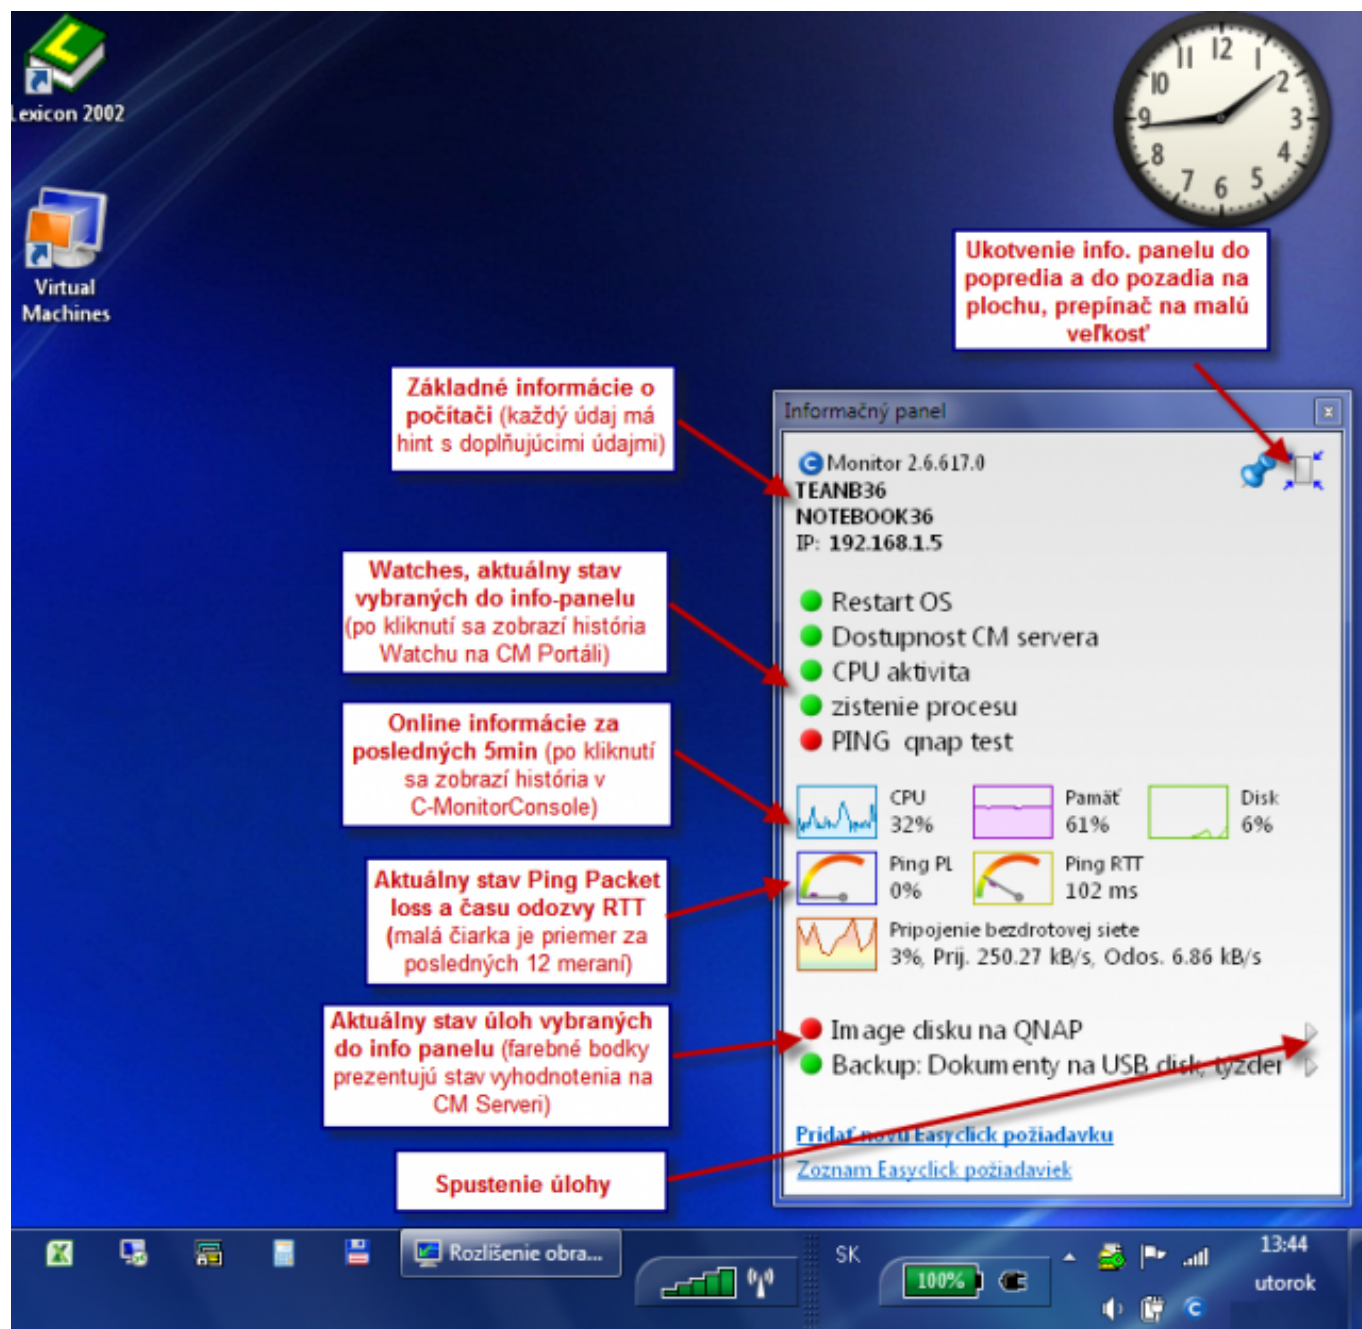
Lexicon 2002

Virtual Machines

12
1
2
3
4
5
6
7
8
9
10
11

Ukotvenie info. panelu do popredia a do pozadia na plochu, prepínač na malú veľkosť

Základné informácie o počítači (každý údaj má hint s doplňujúcimi údajmi)

Informačný panel

Monitor 2.6.617.0
TEANB36
NOTEBOOK36
IP: 192.168.1.5

Watches, aktuálny stav vybraných do info-panelu (po kliknutí sa zobrazí história Watchu na CM Portáli)

Restart OS
Dostupnost CM servera
CPU aktivita
zistenie procesu
PING qnap test

Online informácie za posledných 5min (po kliknutí sa zobrazí história v C-MonitorConsole)

CPU 32%
Pamäť 61%
Disk 6%

Aktuálny stav Ping Packet loss a času odozvy RTT (malá čiarka je priemer za posledných 12 meraní)

Ping PL 0%
Ping RTT 102 ms

Pripojenie bezdrotovej siete
3%, Prij. 250.27 kB/s, Odos. 6.86 kB/s

Aktuálny stav úloh vybraných do info panelu (farebné bodky prezentujú stav vyhodnotenia na CM Serveri)

Image disku na QNAP
Backup: Dokumenty na USB disk, týzden

Pridať novú Easyclick požiadavku
Zoznam Easyclick požiadaviek

Spustenie úlohy

Rozlíšenie obra...
SK
100%
13:44
utorok